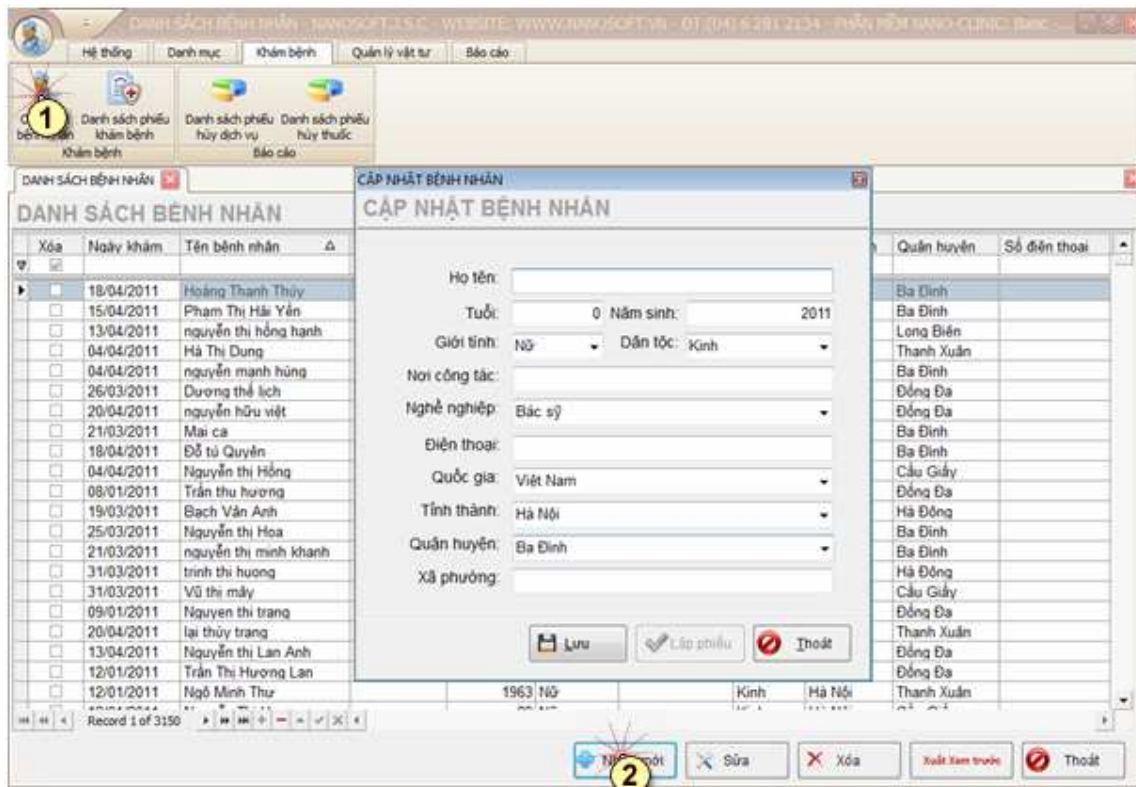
DANH SÁCH BỆNH NHÂN - NANOSOFT J.S.C - WEBSITE: WWW.NANOSOFT.VN - ĐT (04) 6.281 2134 - PHẦN MỀM NANO-CLINIC: Basic

Hệ thống | Danh mục | Khám bệnh | Quản lý vật tư | Báo cáo

1
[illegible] bệnh nhân | Danh sách phiếu khám bệnh | Khám bệnh
Danh sách phiếu hủy dịch vụ | Danh sách phiếu hủy thuốc | Báo cáo

DANH SÁCH BỆNH NHÂN

DANH SÁCH BỆNH NHÂN

| Xóa | Ngày khám | Tên bệnh nhân | Quận huyện | Số điện thoại |
|---|---|---|---|---|
| | 18/04/2011 | Hoàng Thanh Thủy | Ba Đình | |
| | 15/04/2011 | Phạm Thị Hải Yến | Ba Đình | |
| | 13/04/2011 | nguyễn thị hồng hạnh | Long Biên | |
| | 04/04/2011 | Hà Thị Dung | Thanh Xuân | |
| | 04/04/2011 | nguyễn mạnh hùng | Ba Đình | |
| | 26/03/2011 | Dương thế lịch | Đống Đa | |
| | 20/04/2011 | nguyễn hữu việt | Đống Đa | |
| | 21/03/2011 | Mai ca | Ba Đình | |
| | 18/04/2011 | Đỗ tú Quyên | Ba Đình | |
| | 04/04/2011 | Nguyễn thị Hồng | Cầu Giấy | |
| | 08/01/2011 | Trần thu hương | Đống Đa | |
| | 19/03/2011 | Bạch Văn Anh | Hà Đông | |
| | 25/03/2011 | Nguyễn thị Hoa | Ba Đình | |
| | 21/03/2011 | nguyễn thị minh khanh | Ba Đình | |
| | 31/03/2011 | trinh thi huong | Hà Đông | |
| | 31/03/2011 | Vũ thị mây | Cầu Giấy | |
| | 09/01/2011 | Nguyen thi trang | Đống Đa | |
| | 20/04/2011 | lại thùy trang | Thanh Xuân | |
| | 13/04/2011 | Nguyễn thi Lan Anh | Đống Đa | |
| | 12/01/2011 | Trần Thị Hương Lan | Đống Đa | |
| | 12/01/2011 | Ngô Minh Thư 1963 Nữ Kinh Hà Nội | Thanh Xuân | |

Record 1 of 3150

CẬP NHẬT BỆNH NHÂN
CẬP NHẬT BỆNH NHÂN
Họ tên:
Tuổi: 0 Năm sinh: 2011
Giới tính: Nữ Dân tộc: Kinh
Nơi công tác:
Nghề nghiệp: Bác sỹ
Điện thoại:
Quốc gia: Việt Nam
Tỉnh thành: Hà Nội
Quận huyện: Ba Đình
Xã phường:
Lưu | Lập phiếu | Thoát

2
Nhập mới | Sửa | Xóa | Xuất Xem trước | Thoát